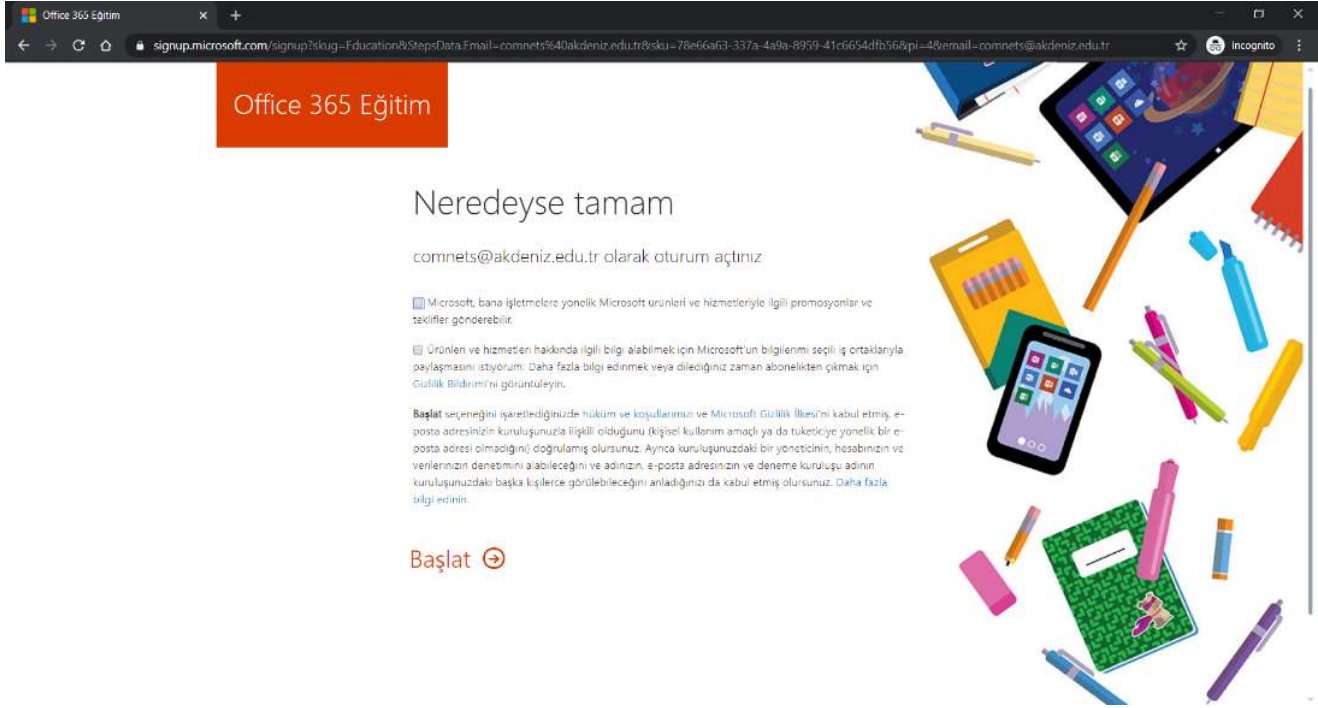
Office 365 Eğitim

signup.microsoft.com/signup?skug=Education&StepsData.Email=comnets%40akdeniz.edu.tr&sku=78e66a63-337a-4a9a-8959-41c6654dfb56&pi=4&email=comnets@akdeniz.edu.tr

Incognito

Office 365 Eğitim

Neredeyse tamam

comnets@akdeniz.edu.tr olarak oturum açtınız

Microsoft, bana işletmelere yönelik Microsoft ürünleri ve hizmetleriyle ilgili promosyonlar ve teklifler gönderebilir.

Ürünleri ve hizmetleri hakkında ilgili bilgi alabilmek için Microsoft'un bilgilerimi seçili iş ortaklarıyla paylaşmasını istiyorum. Daha fazla bilgi edinmek veya dilediğiniz zaman abonelikten çıkmak için Gizlilik Bildirimi'ni görüntüleyin.

Başlat seçeneğini işaretlediğinizde hüküm ve koşullarımızı ve Microsoft Gizlilik İlkesi'ni kabul etmiş, e-posta adresinizin kuruluşunuzla ilişkili olduğunu (kişisel kullanım amaçlı ya da tüketiciye yönelik bir e-posta adresi olmadığını) doğrulamış olursunuz. Ayrıca kuruluşunuzdaki bir yöneticinin, hesabınızın ve verilerinizin denetimini alabileceğini ve adınızın, e-posta adresinizin ve deneme kuruluşu adının kuruluşunuzdaki başka kişilerce görülebileceğini anladığınızı da kabul etmiş olursunuz. Daha fazla bilgi edinin.

Başlat